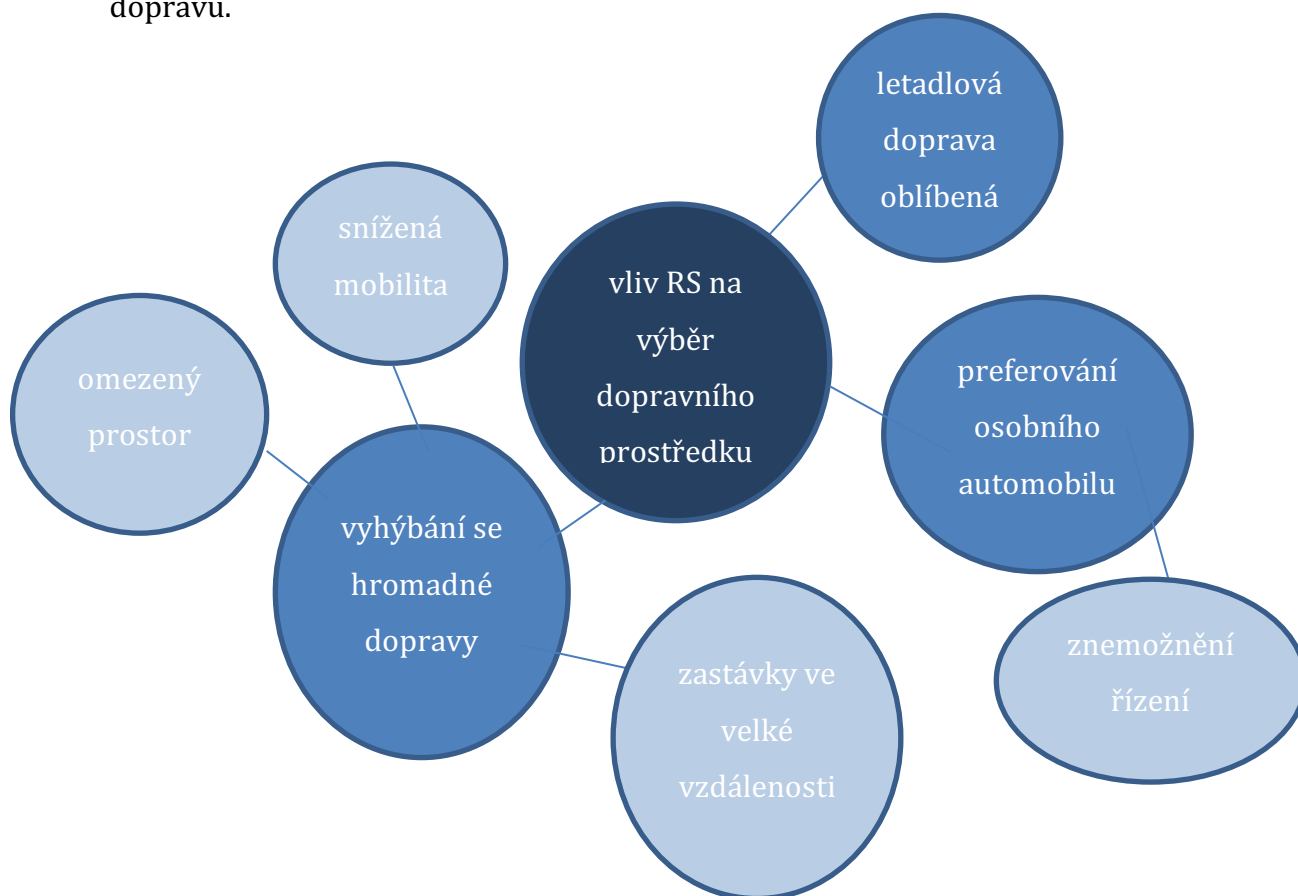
dopravu.

letadlová doprava oblíbená

snížená mobilita

vliv RS na výběr dopravního prostředku

omezený prostor

preferování osobního automobilu

vyhýbání se hromadné dopravy

zastávky ve velké vzdálenosti

znemožnění řízení